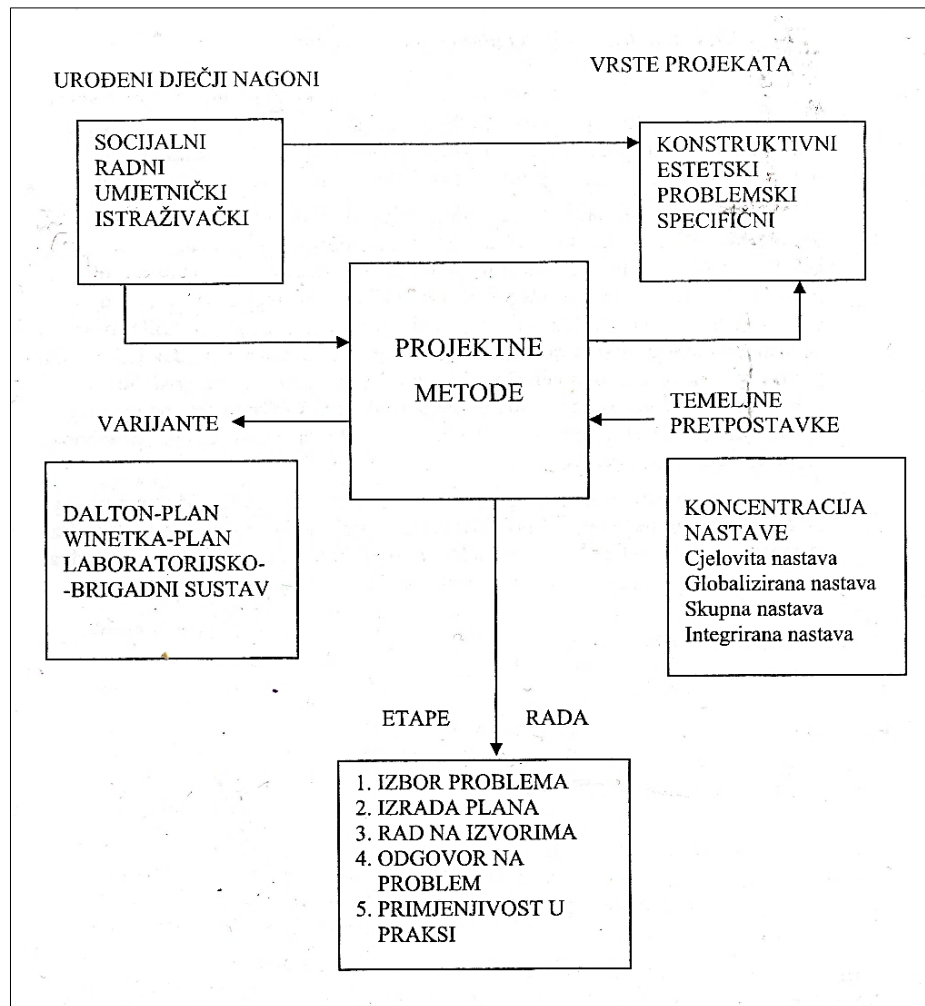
UROĐENI DJEČJI NAGONI

SOCIJALNI
RADNI
UMJETNIČKI
ISTRAŽIVAČKI

VRSTE PROJEKATA

KONSTRUKTIVNI
ESTETSKI
PROBLEMSKI
SPECIFIČNI

PROJEKTNE
METODE

VARIJANTE

TEMELJNE
PRETPOSTAVKE

DALTON-PLAN
WINETKA-PLAN
LABORATORIJSKO-
-BRIGADNI SUSTAV

KONCENTRACIJA
NASTAVE
Cjelovita nastava
Globalizirana nastava
Skupna nastava
Integrirana nastava

ETAPE RADA

1. IZBOR PROBLEMA
2. IZRADA PLANA
3. RAD NA IZVORIMA
4. ODGOVOR NA PROBLEM
5. PRIMJENJIVOST U PRAKSI